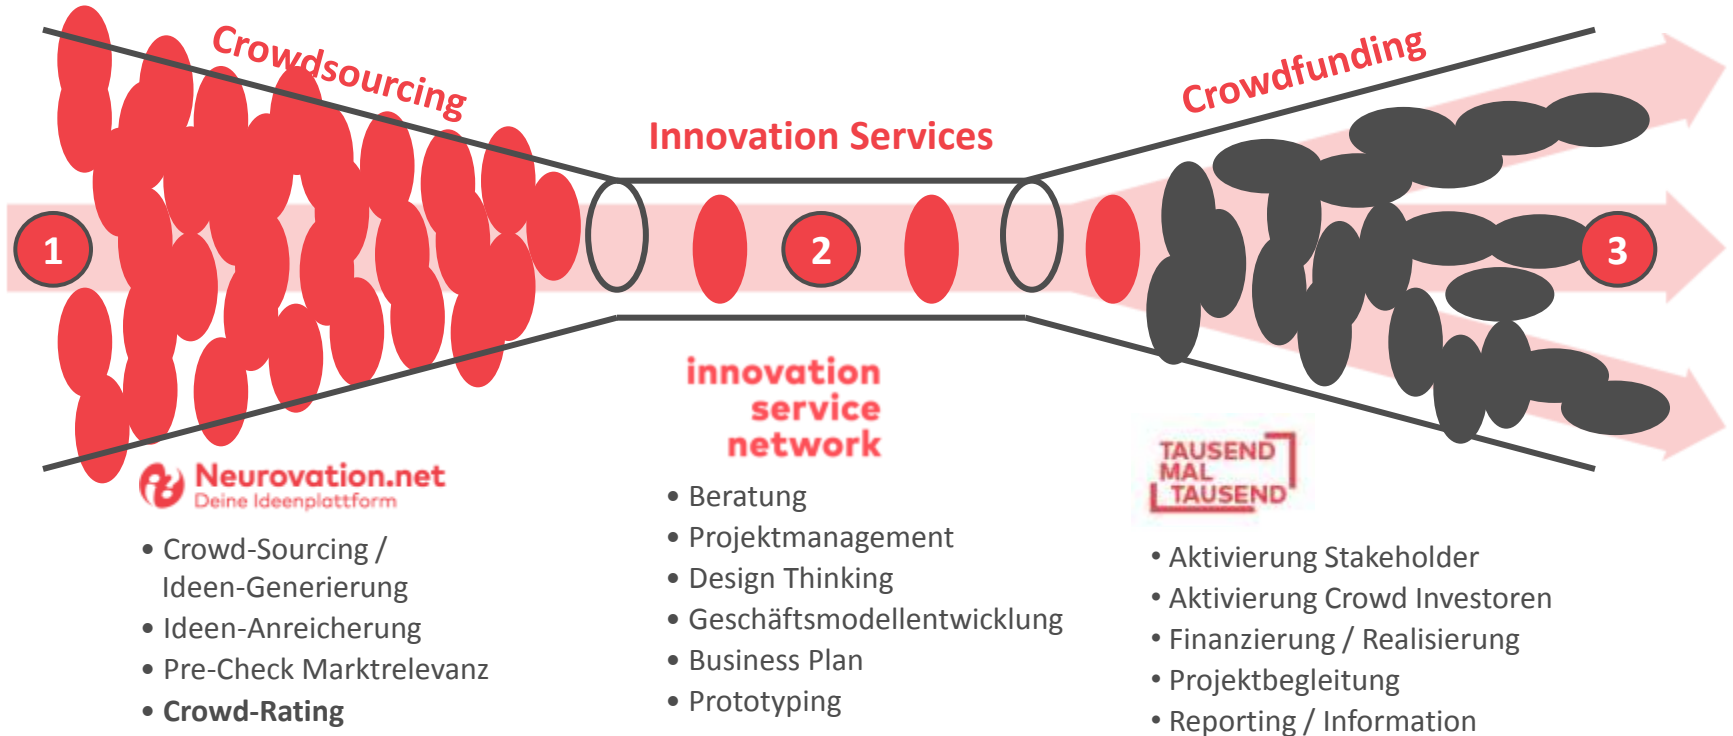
Crowdsourcing

Innovation Services

Crowdfunding

1

2

3

innovation service network

Neurovation.net
Deine Ideenplattform

TAUSEND MAL TAUSEND

• Crowd-Sourcing / Ideen-Generierung
• Ideen-Anreicherung
• Pre-Check Marktrelevanz
• **Crowd-Rating**

• Beratung
• Projektmanagement
• Design Thinking
• Geschäftsmodellentwicklung
• Business Plan
• Prototyping

• Aktivierung Stakeholder
• Aktivierung Crowd Investoren
• Finanzierung / Realisierung
• Projektbegleitung
• Reporting / Information